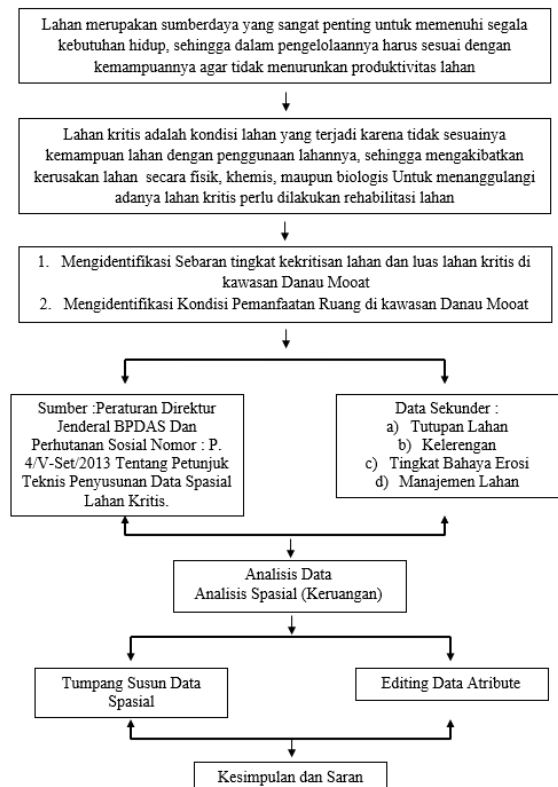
Lahan merupakan sumberdaya yang sangat penting untuk memenuhi segala kebutuhan hidup, sehingga dalam pengelolaannya harus sesuai dengan kemampuannya agar tidak menurunkan produktivitas lahan

Lahan kritis adalah kondisi lahan yang terjadi karena tidak sesuainya kemampuan lahan dengan penggunaan lahannya, sehingga mengakibatkan kerusakan lahan secara fisik, khemis, maupun biologis Untuk menanggulangi adanya lahan kritis perlu dilakukan rehabilitasi lahan

1. Mengidentifikasi Sebaran tingkat kekritisan lahan dan luas lahan kritis di kawasan Danau Mooat
2. Mengidentifikasi Kondisi Pemanfaatan Ruang di kawasan Danau Mooat

Sumber :Peraturan Direktur Jenderal BPDAS Dan Perhutanan Sosial Nomor : P. 4/V-Set/2013 Tentang Petunjuk Teknis Penyusunan Data Spasial Lahan Kritis.

Data Sekunder :
a) Tutupan Lahan
b) Kelerengan
c) Tingkat Bahaya Erosi
d) Manajemen Lahan

Analisis Data
Analisis Spasial (Keruangan)

Tumpang Susun Data Spasial

Editing Data Atribute

Kesimpulan dan Saran